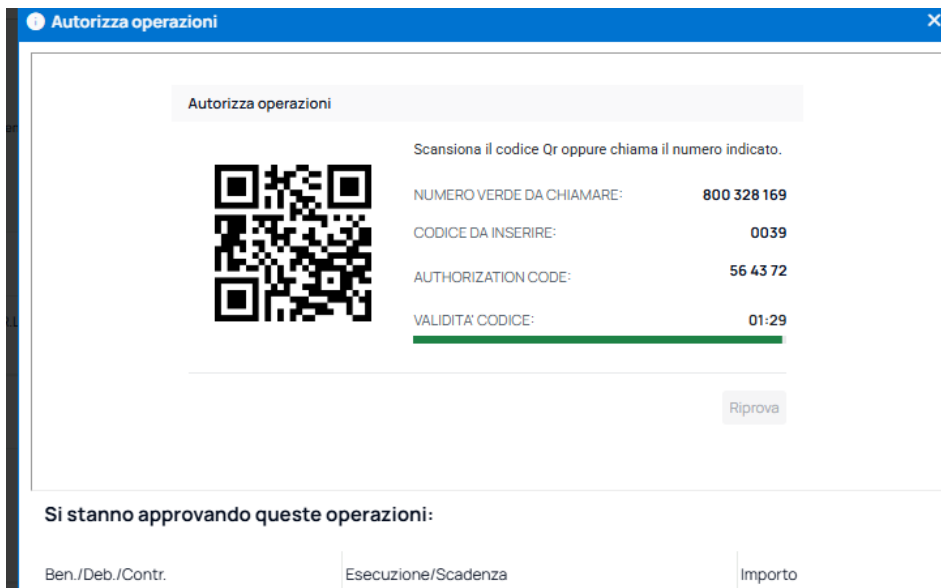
Autorizza operazioni

Autorizza operazioni

Scansiona il codice Qr oppure chiama il numero indicato.

| | |
|---|---|
| NUMERO VERDE DA CHIAMARE: | 800 328 169 |
| CODICE DA INSERIRE: | 0039 |
| AUTHORIZATION CODE: | 56 43 72 |
| VALIDITA' CODICE: | 01:29 |

Riprova

Si stanno approvando queste operazioni:

| Ben./Deb./Contr. | Esecuzione/Scadenza | Importo |
|---|---|---|